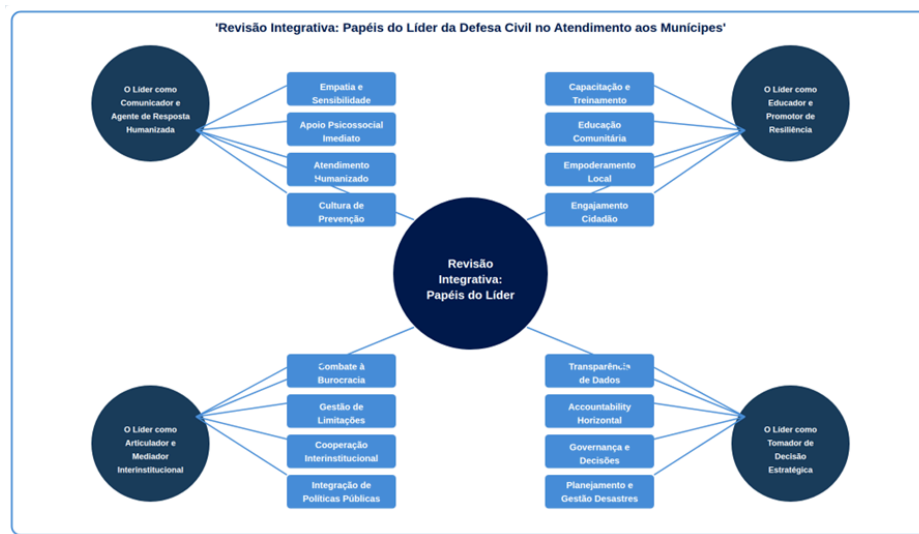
'Revisão Integrativa: Papéis do Líder da Defesa Civil no Atendimento aos Munícipes'

O Líder como Comunicador e Agente de Resposta Humanizada

Empatia e Sensibilidade

Apoio Psicossocial Imediato

Atendimento Humanizado

Cultura de Prevenção

Capacitação e Treinamento

Educação Comunitária

Empoderamento Local

Engajamento Cidadão

O Líder como Educador e Promotor de Resiliência

Revisão Integrativa: Papéis do Líder

Combate à Burocracia

Gestão de Limitações

Cooperação Interinstitucional

Integração de Políticas Públicas

O Líder como Articulador e Mediador Interinstitucional

Transparência de Dados

Accountability Horizontal

Governança e Decisões

Planejamento e Gestão Desastres

O Líder como Tomador de Decisão Estratégica